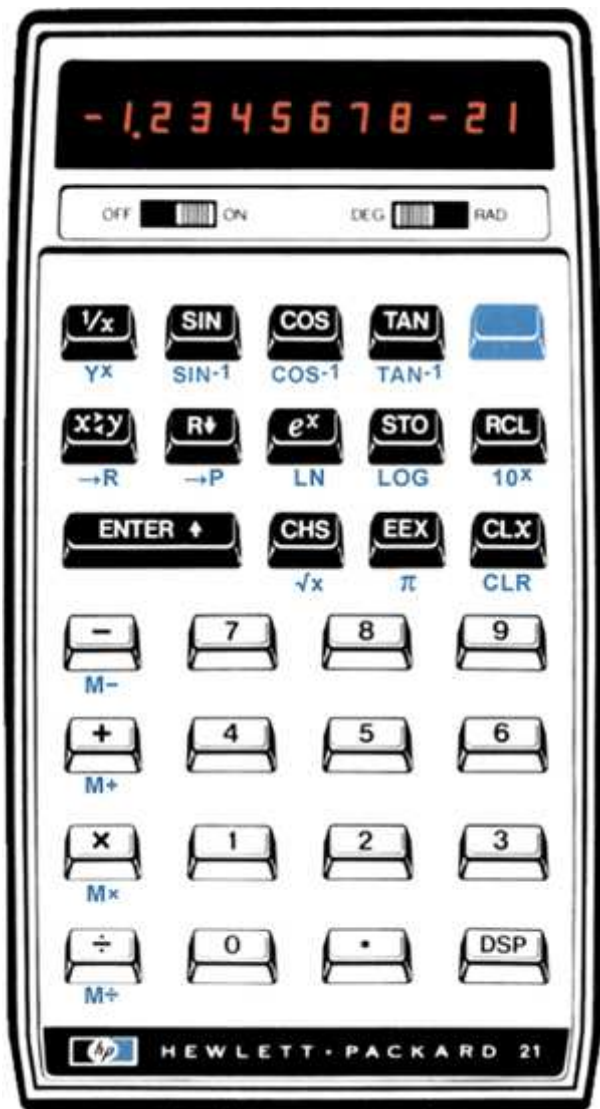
-1.2345678-21

OFF ON DEG RAD

$1/x$ SIN COS TAN
$Y^x$ $SIN^{-1}$ $COS^{-1}$ $TAN^{-1}$

$x \rightleftarrows y$ R↓ $e^x$ STO RCL
→R →P LN LOG $10^x$

ENTER ↑ CHS EEX CLX
$\sqrt{x}$ $\pi$ CLR

− 7 8 9
M−

+ 4 5 6
M+

× 1 2 3
M×

÷ 0 • DSP
M÷

hp HEWLETT · PACKARD 21